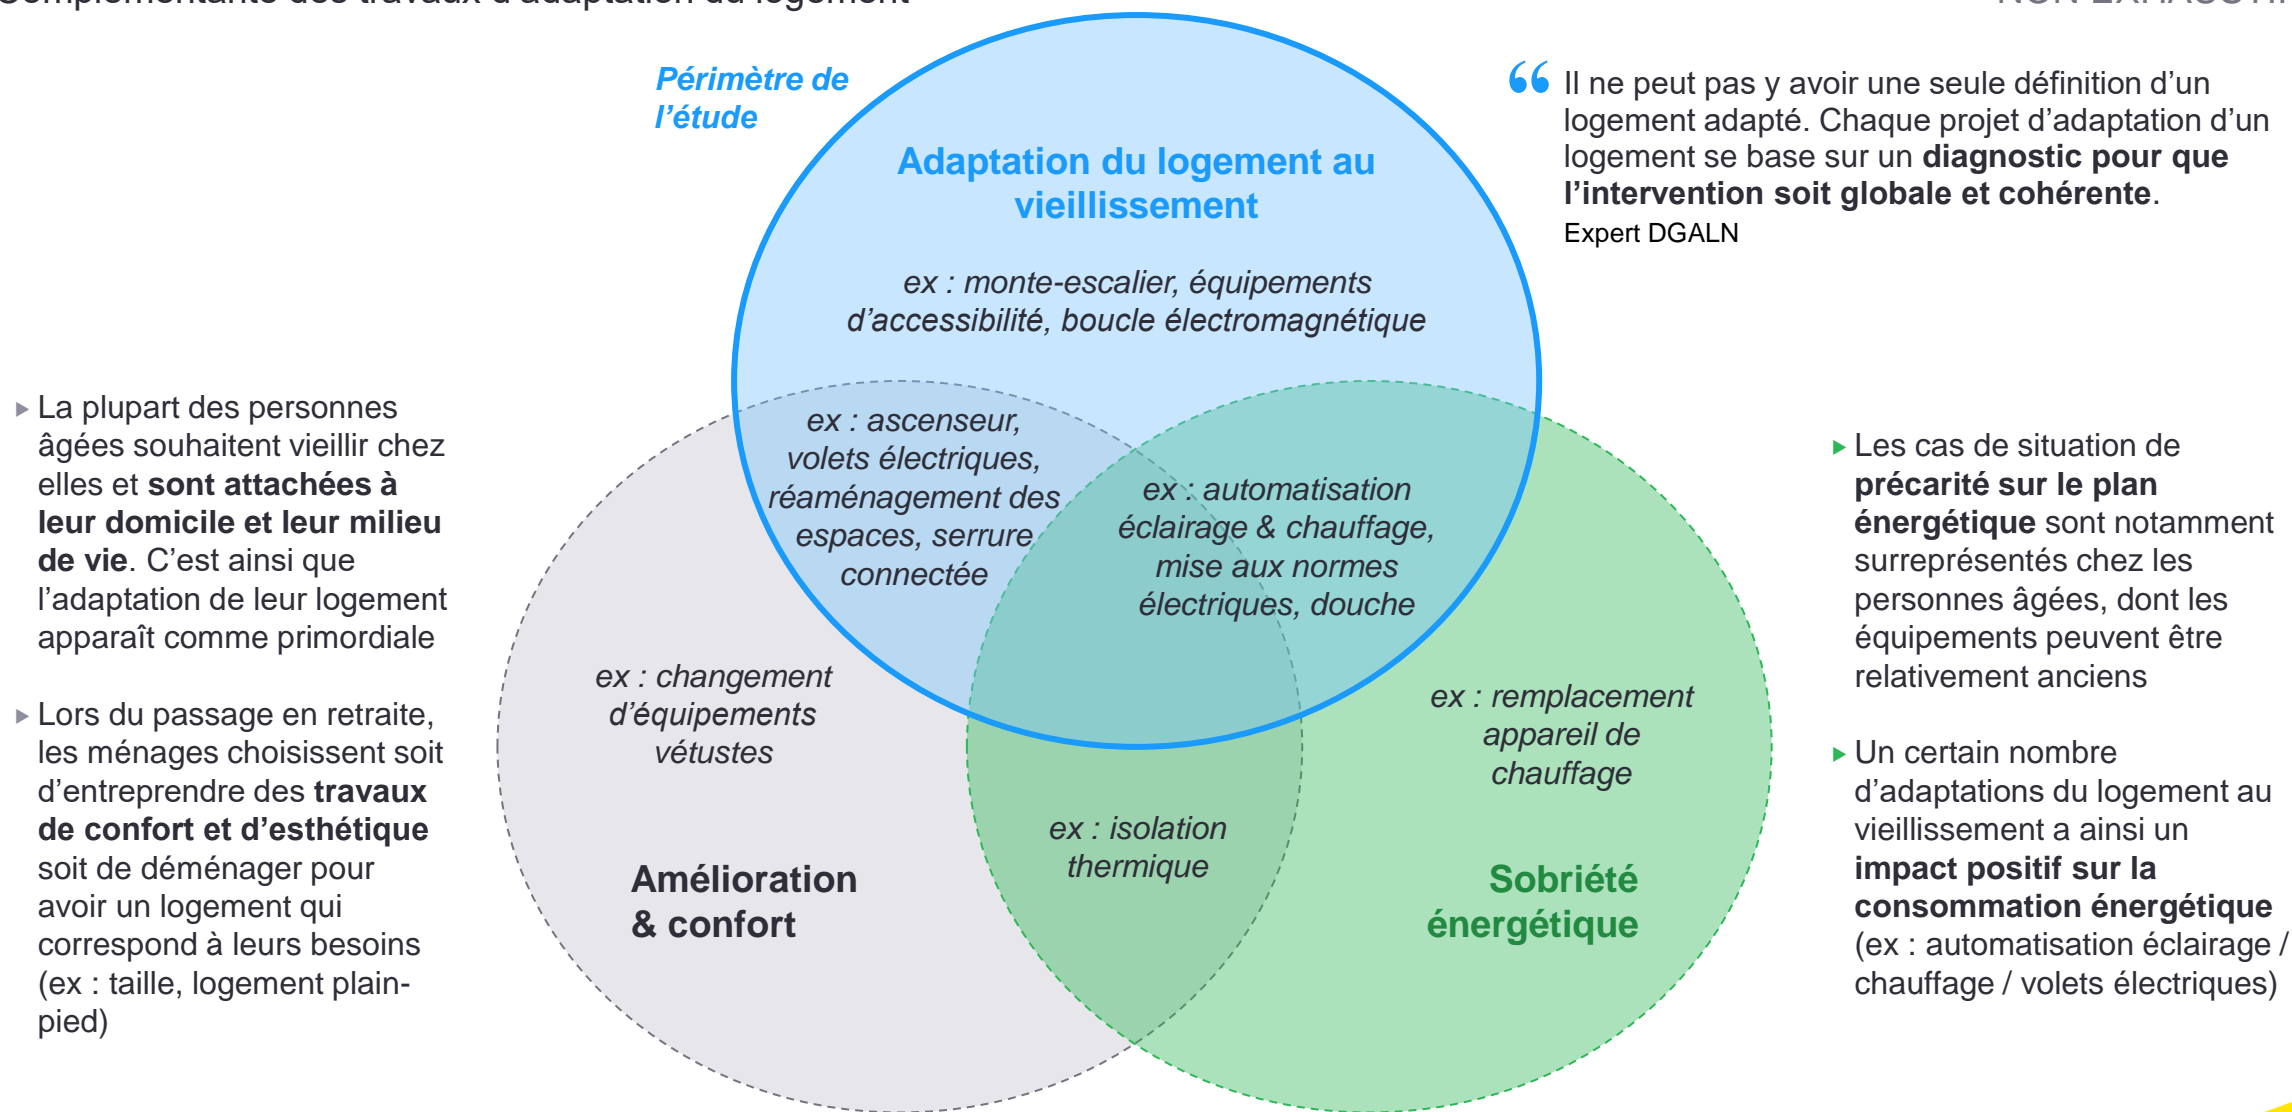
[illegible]

Périmètre de l'étude

Adaptation du logement au vieillissement

ex : monte-escalier, équipements d'accessibilité, boucle électromagnétique

“ Il ne peut pas y avoir une seule définition d'un logement adapté. Chaque projet d'adaptation d'un logement se base sur un **diagnostic pour que l'intervention soit globale et cohérente**.
Expert DGALN

▸ La plupart des personnes âgées souhaitent vieillir chez elles et **sont attachées à leur domicile et leur milieu de vie**. C'est ainsi que l'adaptation de leur logement apparaît comme primordiale

▸ Lors du passage en retraite, les ménages choisissent soit d'entreprendre des **travaux de confort et d'esthétique** soit de déménager pour avoir un logement qui correspond à leurs besoins (ex : taille, logement plain-pied)

ex : ascenseur, volets électriques, réaménagement des espaces, serrure connectée

ex : automatisation éclairage & chauffage, mise aux normes électriques, douche

ex : changement d'équipements vétustes

ex : isolation thermique

ex : remplacement appareil de chauffage

Amélioration & confort

Sobriété énergétique

▸ Les cas de situation de **précarité sur le plan énergétique** sont notamment surreprésentés chez les personnes âgées, dont les équipements peuvent être relativement anciens

▸ Un certain nombre d'adaptations du logement au vieillissement a ainsi un **impact positif sur la consommation énergétique** (ex : automatisation éclairage / chauffage / volets électriques)